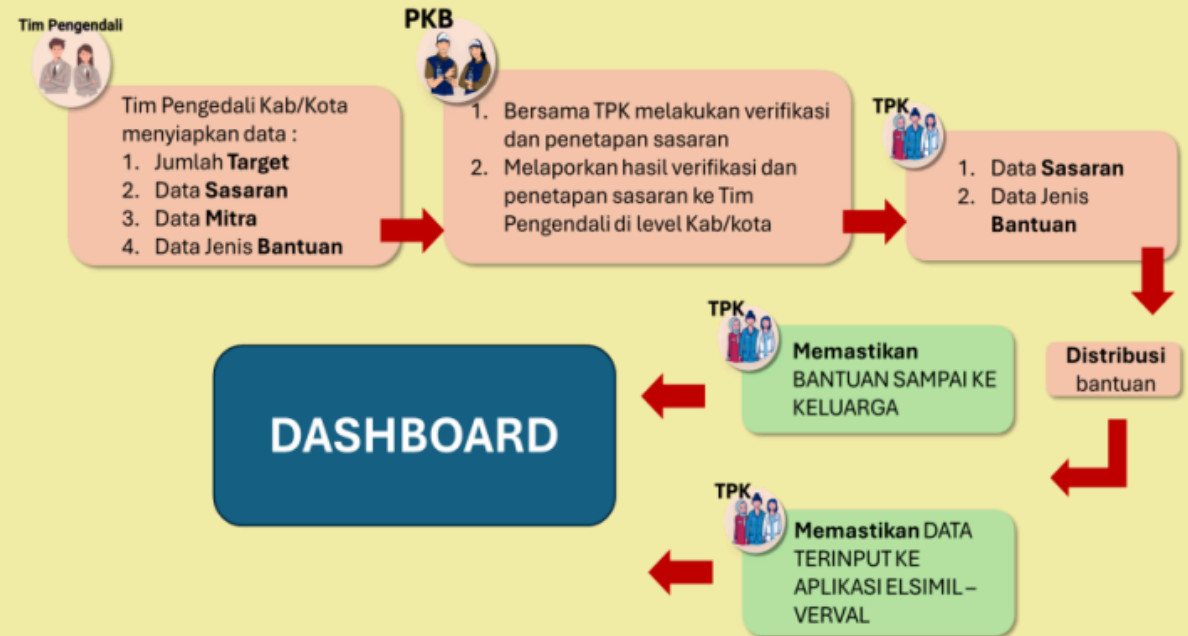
Tim Pengendali

Tim Pengedali Kab/Kota menyiapkan data :
1. Jumlah **Target**
2. Data **Sasaran**
3. Data **Mitra**
4. Data Jenis **Bantuan**

PKB

1. Bersama TPK melakukan verifikasi dan penetapan sasaran
2. Melaporkan hasil verifikasi dan penetapan sasaran ke Tim Pengendali di level Kab/kota

TPK

1. Data **Sasaran**
2. Data Jenis **Bantuan**

**Distribusi** bantuan

TPK

**Memastikan** BANTUAN SAMPAI KE KELUARGA

DASHBOARD

TPK

**Memastikan** DATA TERINPUT KE APLIKASI ELSIMIL – VERVAL